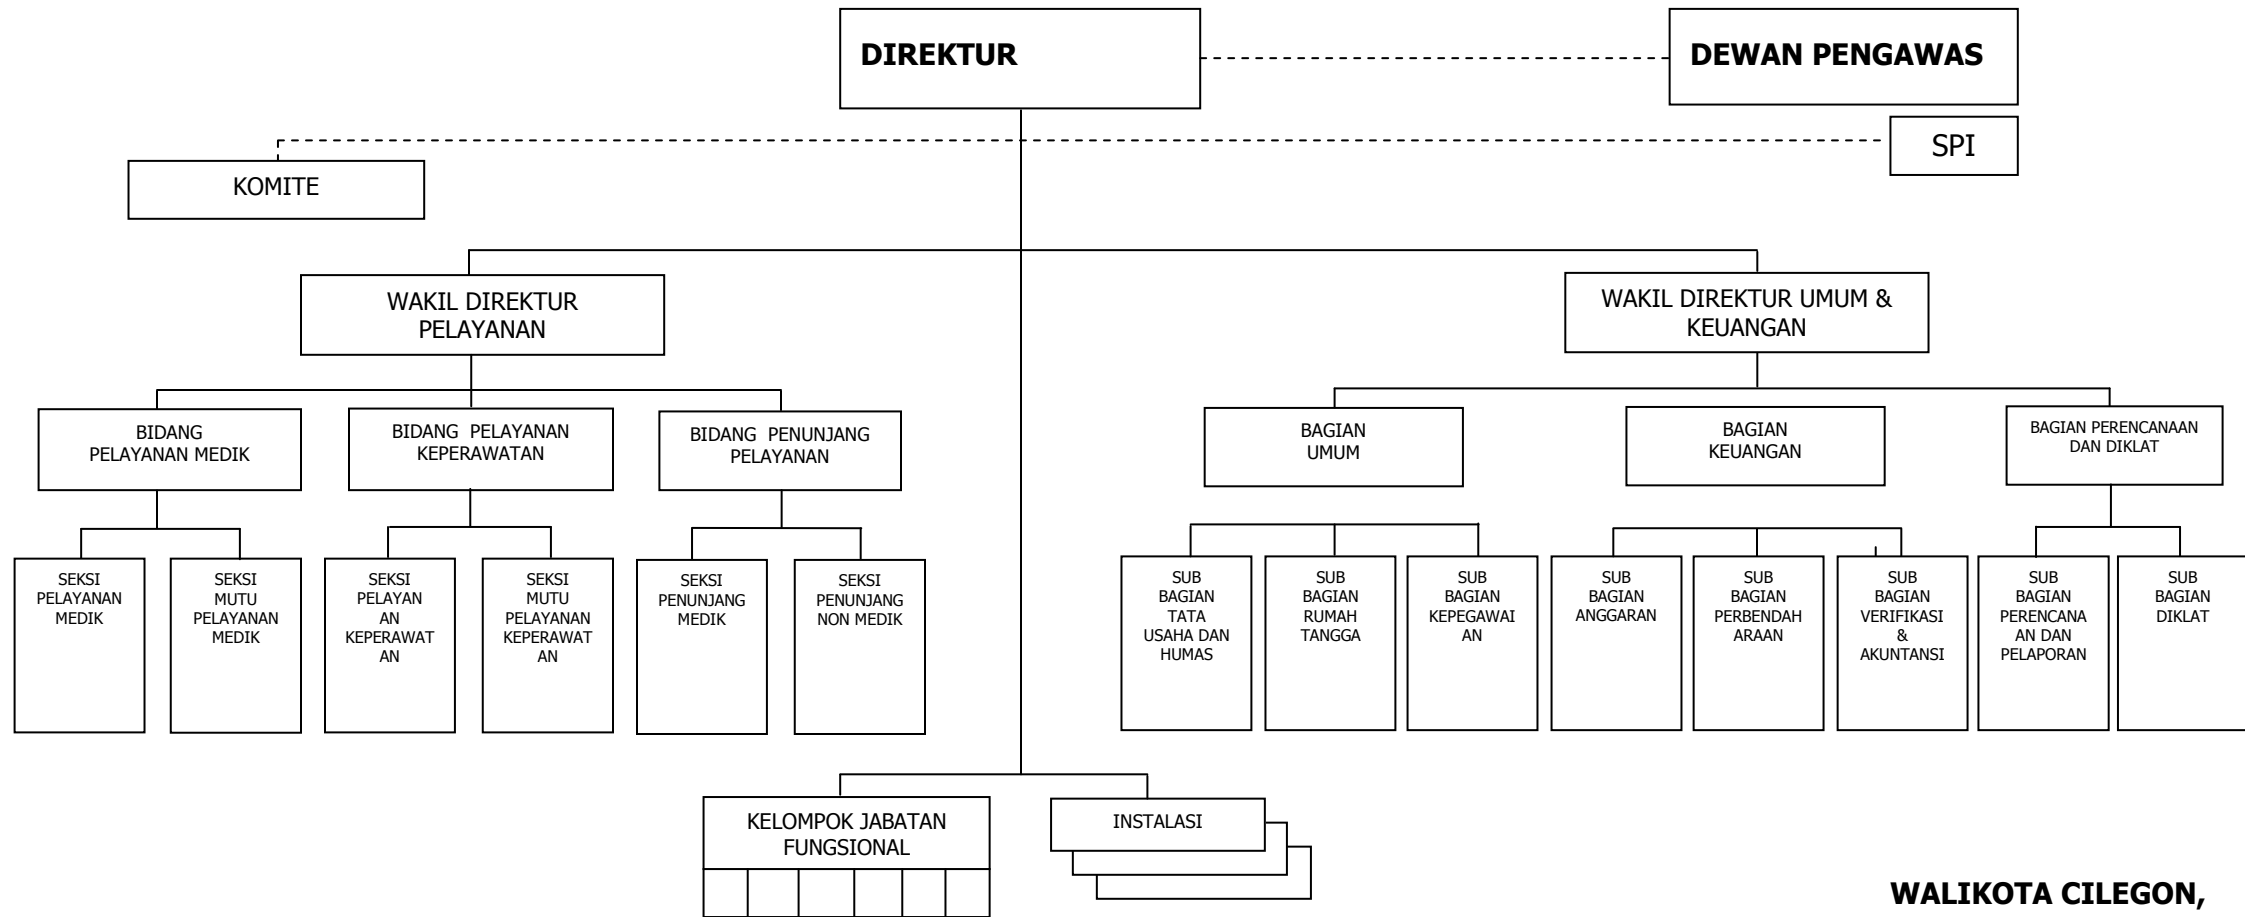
DIREKTUR

DEWAN PENGAWAS

SPI

KOMITE

WAKIL DIREKTUR PELAYANAN

WAKIL DIREKTUR UMUM & KEUANGAN

BIDANG PELAYANAN MEDIK

BIDANG PELAYANAN KEPERAWATAN

BIDANG PENUNJANG PELAYANAN

BAGIAN UMUM

BAGIAN KEUANGAN

BAGIAN PERENCANAAN DAN DIKLAT

SEKSI PELAYANAN MEDIK

SEKSI MUTU PELAYANAN MEDIK

SEKSI PELAYANAN KEPERAWATAN

SEKSI MUTU PELAYANAN KEPERAWATAN

SEKSI PENUNJANG MEDIK

SEKSI PENUNJANG NON MEDIK

SUB BAGIAN TATA USAHA DAN HUMAS

SUB BAGIAN RUMAH TANGGA

SUB BAGIAN KEPEGAWAIAN

SUB BAGIAN ANGGARAN

SUB BAGIAN PERBENDAHARAAN

SUB BAGIAN VERIFIKASI & AKUNTANSI

SUB BAGIAN PERENCANAAN DAN PELAPORAN

SUB BAGIAN DIKLAT

KELOMPOK JABATAN FUNGSIONAL

INSTALASI

WALIKOTA CILEGON,